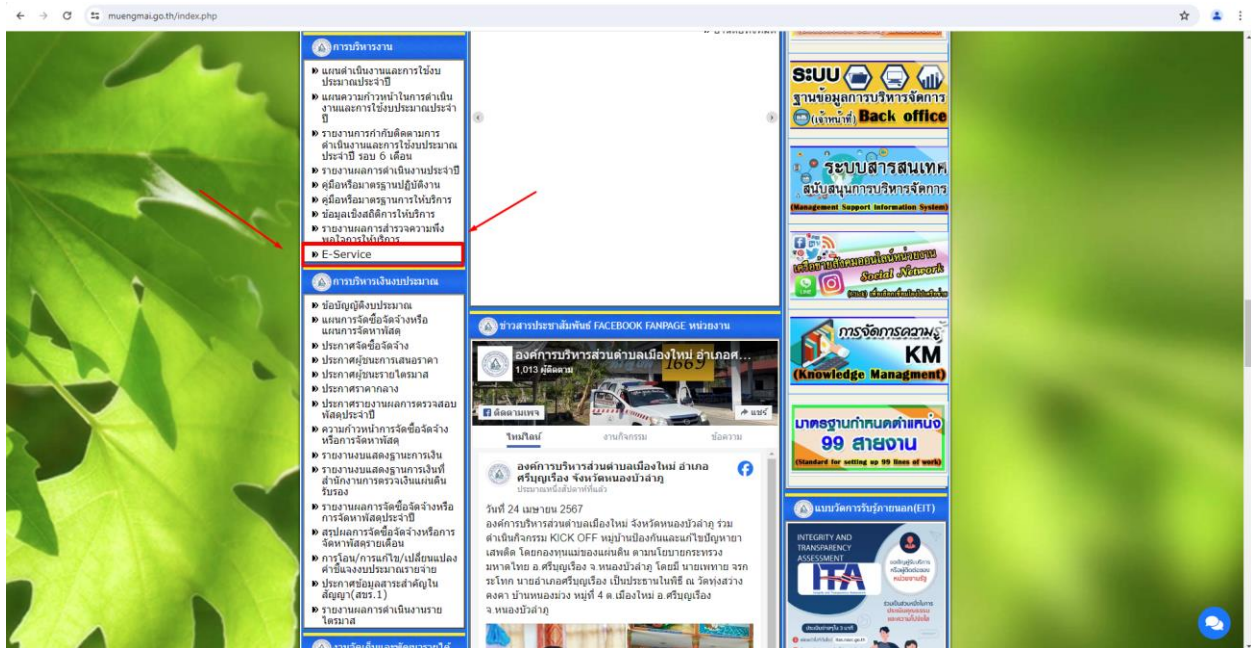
muengmai.go.th/index.php

การบริหารงาน
» แผนดำเนินงานและการใช้งบประมาณประจำปี
» แผนความก้าวหน้าในการดำเนินงานและการใช้งบประมาณประจำปี
» รายงานการกำกับติดตามการดำเนินงานและการใช้งบประมาณประจำปี รอบ 6 เดือน
» รายงานผลการดำเนินงานประจำปี
» คู่มือหรือมาตรฐานปฏิบัติงาน
» คู่มือหรือมาตรฐานการให้บริการ
» ข้อมูลเชิงสถิติการให้บริการ
» รายงานผลการสำรวจความพึงพอใจการให้บริการ
» E-Service

การบริหารเงินงบประมาณ
» ข้อบัญญัติงบประมาณ
» แผนการจัดซื้อจัดจ้างหรือแผนการจัดหาพัสดุ
» ประกาศจัดซื้อจัดจ้าง
» ประกาศผู้ชนะการเสนอราคา
» ประกาศผู้ชนะรายไตรมาส
» ประกาศราคากลาง
» ประกาศรายงานผลการตรวจสอบพัสดุประจำปี
» ความก้าวหน้าการจัดซื้อจัดจ้างหรือการจัดหาพัสดุ
» รายงานงบแสดงฐานะการเงิน
» รายงานงบแสดงฐานะการเงินที่สำนักงานการตรวจเงินแผ่นดินรับรอง
» รายงานผลการจัดซื้อจัดจ้างหรือการจัดหาพัสดุประจำปี
» สรุปผลการจัดซื้อจัดจ้างหรือการจัดหาพัสดุรายเดือน
» การโอน/การแก้ไข/เปลี่ยนแปลงคำชี้แจงงบประมาณรายจ่าย
» ประกาศข้อมูลสาระสำคัญในสัญญา(สขร.1)
» รายงานผลการดำเนินงานรายไตรมาส

ข่าวสารประชาสัมพันธ์ FACEBOOK FANPAGE หน่วยงาน
องค์การบริหารส่วนตำบลเมืองใหม่ อำเภอศ...
1,013 ผู้ติดตาม
ติดตามเพจ
แชร์
ไทม์ไลน์ งานกิจกรรม ข้อความ
องค์การบริหารส่วนตำบลเมืองใหม่ อำเภอศรีบุญเรือง จังหวัดหนองบัวลำภู
ประมาณหนึ่งสัปดาห์ที่แล้ว
วันที่ 24 เมษายน 2567
องค์การบริหารส่วนตำบลเมืองใหม่ จังหวัดหนองบัวลำภู ร่วมดำเนินกิจกรรม KICK OFF หมู่บ้านป้องกันและแก้ไขปัญหายาเสพติด โดยกองทุนแม่ของแผ่นดิน ตามนโยบายกระทรวงมหาดไทย อ.ศรีบุญเรือง จ.หนองบัวลำภู โดยมี นายเพทาย จรกระโทก นายอำเภอศรีบุญเรือง เป็นประธานในพิธี ณ วัดทุ่งสว่างคงคา บ้านหนองม่วง หมู่ที่ 4 ต.เมืองใหม่ อ.ศรีบุญเรือง จ.หนองบัวลำภู

ระบบ
ฐานข้อมูลการบริหารจัดการ
(เจ้าหน้าที่) Back office
ระบบสารสนเทศ
สนับสนุนการบริหารจัดการ
(Management Support Information System)
Social Network
การจัดการความรู้
KM
(Knowledge Managment)
มาตรฐานกำหนดตำแหน่ง
99 สายงาน
(Standard for setting up 99 lines of work)
แบบวัดการรับรู้ภายนอก(EIT)
INTEGRITY AND TRANSPARENCY ASSESSMENT
ITA